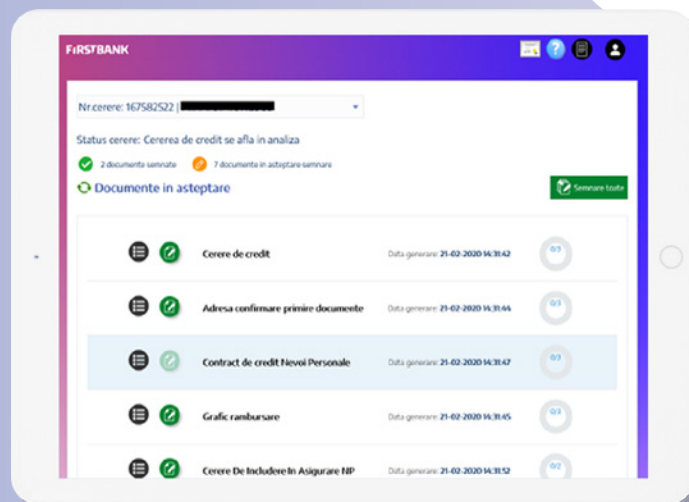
FIRSTBANK

Nr.cerere: 167582522 | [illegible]

Status cerere: Cererea de credit se afla in analiza

2 documente semnate  7 documente in asteptare semnare

Documente in asteptare

Semnare toate

| | | |
|---|---|---|
| Cerere de credit | Data generare: 21-02-2020 14:31:42 | 0/3 |
| Adresa confirmare primire documente | Data generare: 21-02-2020 14:31:44 | 0/3 |
| Contract de credit Nevoi Personale | Data generare: 21-02-2020 14:31:47 | 0/3 |
| Grafic rambursare | Data generare: 21-02-2020 14:31:45 | 0/3 |
| Cerere De Includere In Asigurare NP | Data generare: 21-02-2020 14:31:52 | 0/2 |